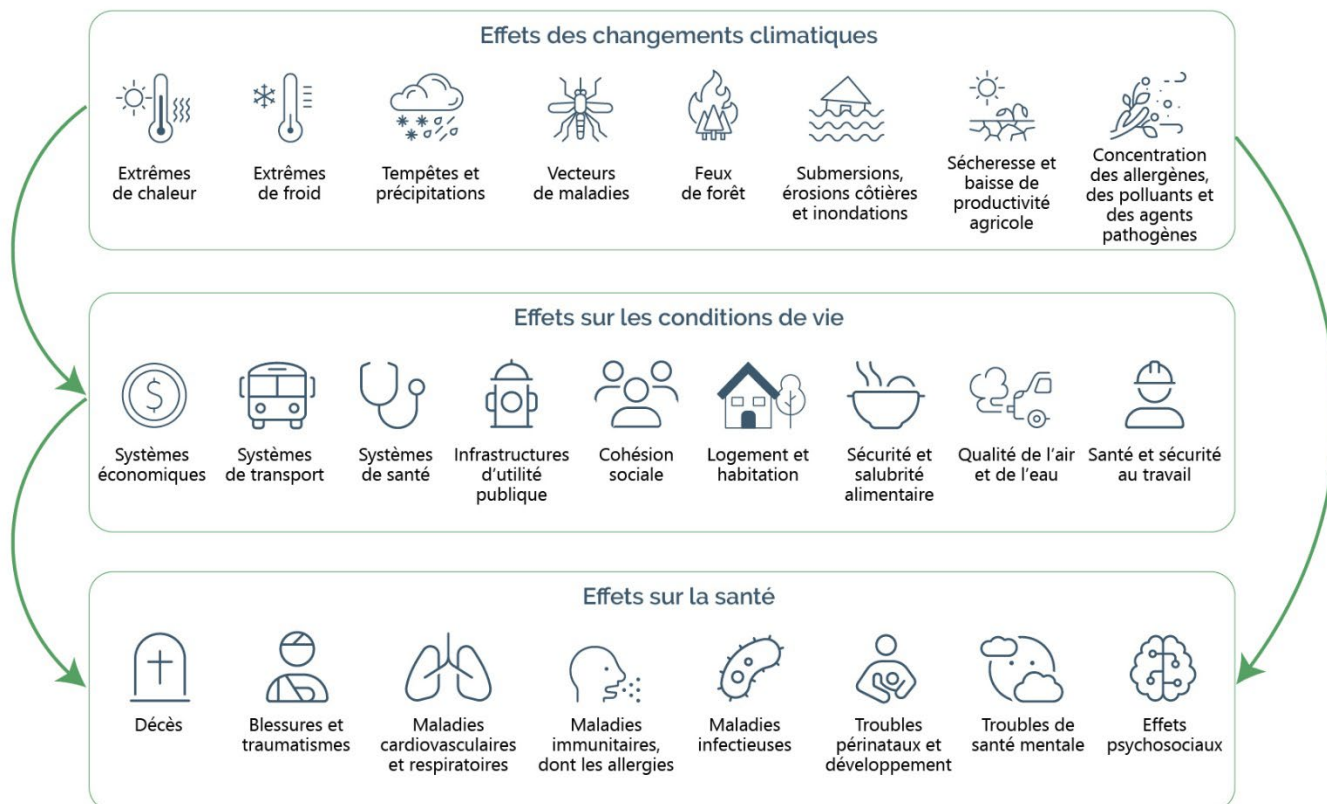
Effets des changements climatiques

Extrêmes de chaleur

Extrêmes de froid

Tempêtes et précipitations

Vecteurs de maladies

Feux de forêt

Submersions, érosions côtières et inondations

Sécheresse et baisse de productivité agricole

Concentration des allergènes, des polluants et des agents pathogènes

Effets sur les conditions de vie

Systèmes économiques

Systèmes de transport

Systèmes de santé

Infrastructures d'utilité publique

Cohésion sociale

Logement et habitation

Sécurité et salubrité alimentaire

Qualité de l'air et de l'eau

Santé et sécurité au travail

Effets sur la santé

Décès

Blessures et traumatismes

Maladies cardiovasculaires et respiratoires

Maladies immunitaires, dont les allergies

Maladies infectieuses

Troubles périnataux et développement

Troubles de santé mentale

Effets psychosociaux